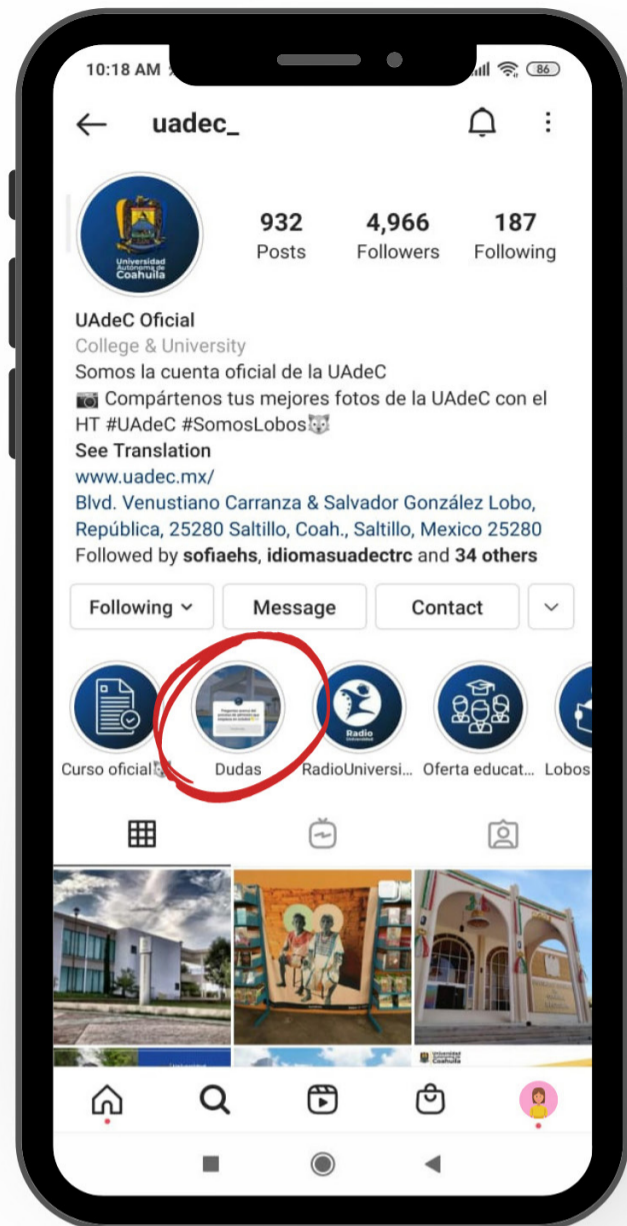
10:18 AM

86

uadec_

Universidad Autónoma de Coahuila

932 Posts

4,966 Followers

187 Following

UAdeC Oficial
College & University
Somos la cuenta oficial de la UAdeC
📷 Compártenos tus mejores fotos de la UAdeC con el HT #UAdeC #SomosLobos🐺
See Translation
www.uadec.mx/
Blvd. Venustiano Carranza & Salvador González Lobo, República, 25280 Saltillo, Coah., Saltillo, Mexico 25280
Followed by sofiaehs, idiomasuadectrc and 34 others

Following
Message
Contact

Curso oficial🐺
Dudas
Radio Universidad
RadioUniversi...
Oferta educat...
Lobos

Universidad Autónoma de Coahuila